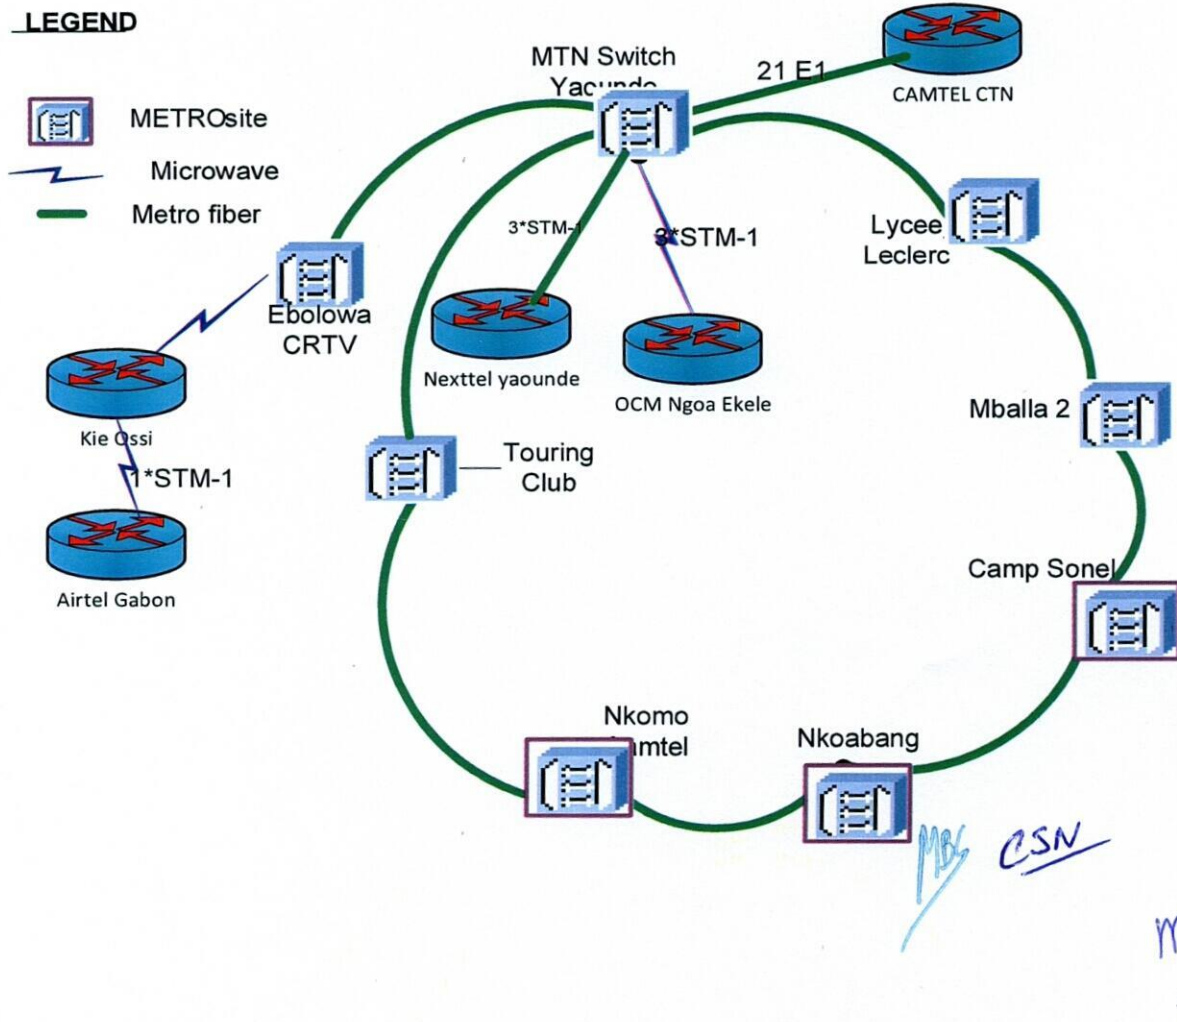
LEGEND

METROsite
Microwave
Metro fiber

MTN Switch Yaounde
21 E1
CAMTEL CTN
3*STM-1
3*STM-1
Lycee Leclerc
Ebolowa CRTV
Nexttel yaounde
OCM Ngoa Ekele
Kie Ossi
1*STM-1
Airtel Gabon
Touring Club
Mballa 2
Camp Sonel
Nkomo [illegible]amtel
Nkoabang

MBS CSN
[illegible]